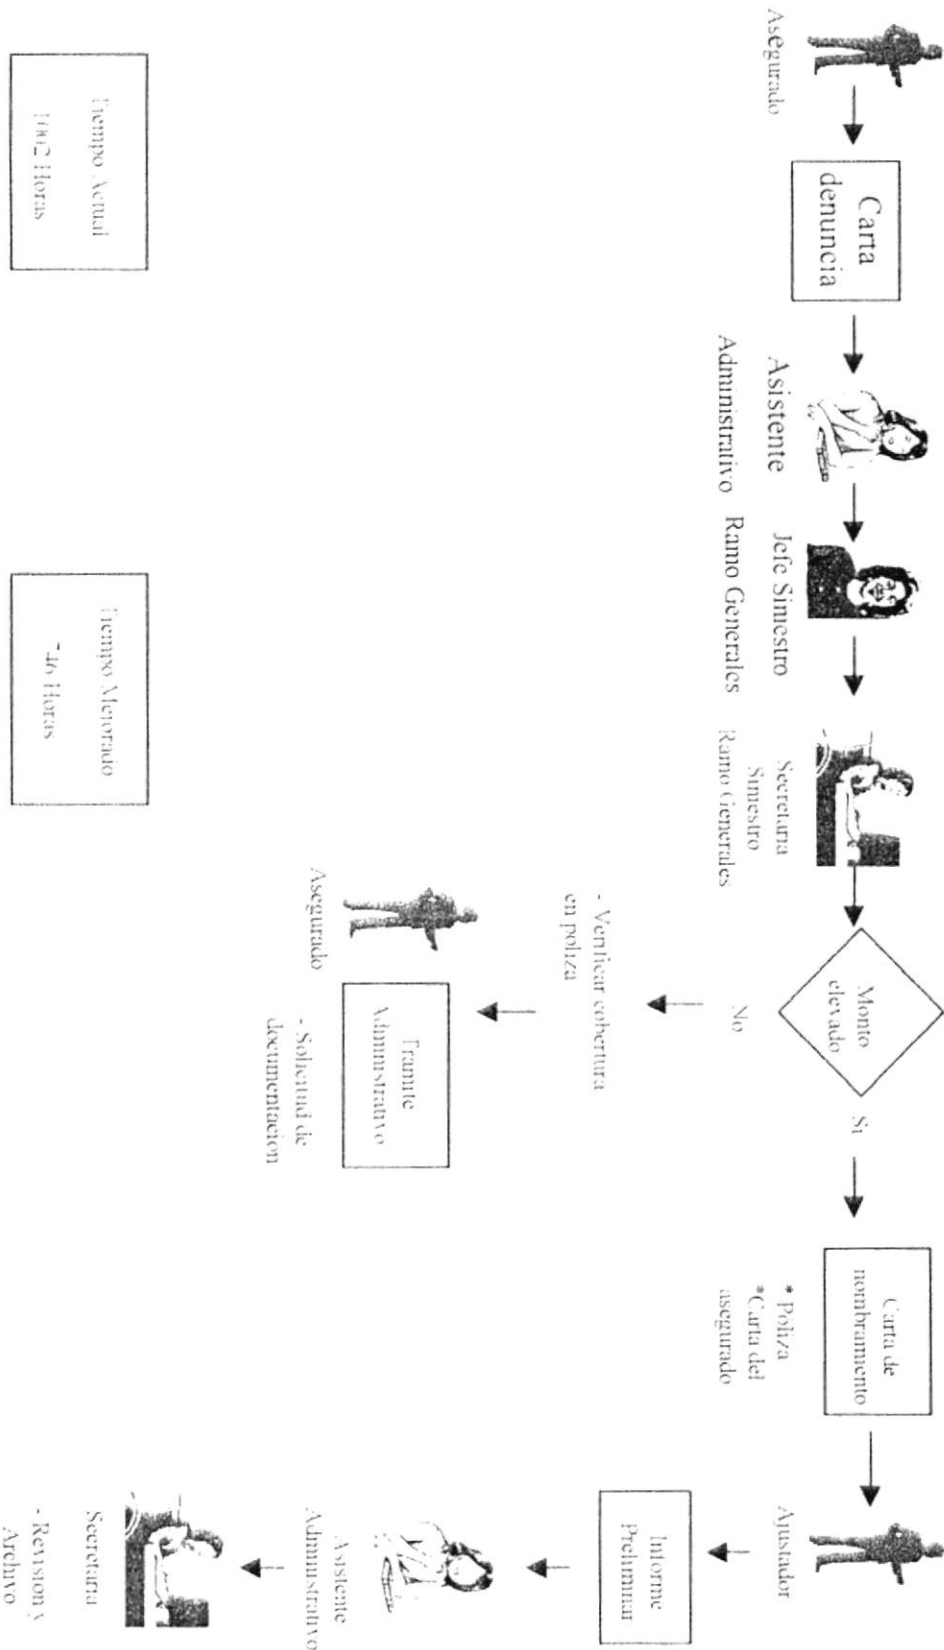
Asegurado

Carta denuncia

Asistente Administrativo

Jefe Siniestro Ramo Generales

Secretaria Siniestro Ramo Generales

Monto elevado

No

- Verificar cobertura en poliza

Tramite Administrativo

Asegurado

- Solicitud de documentacion

Si

Carta de nombramiento

* Poliza
*Carta del asegurado

Ajustador

Informe Preliminar

Asistente Administrativo

Secretaria

- Revision y Archivo

Tiempo Actual
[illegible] Horas

Tiempo Mejorado
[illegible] Horas